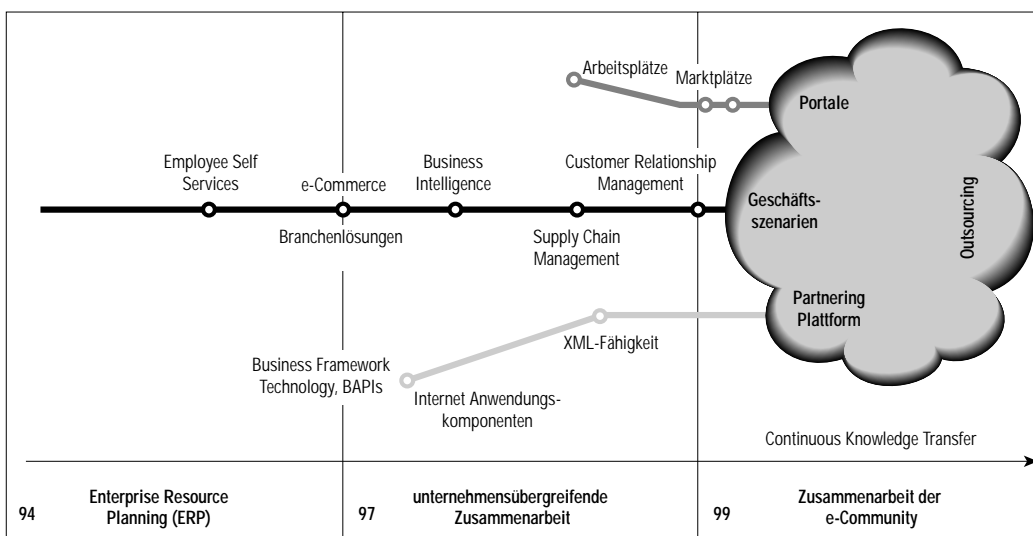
Arbeitsplätze

Marktplätze

Portale

Employee Self Services

e-Commerce

Business Intelligence

Customer Relationship Management

Geschäftsszenarien

Outsourcing

Branchenlösungen

Supply Chain Management

Partnering Plattform

XML-Fähigkeit

Business Framework Technology, BAPIs

Internet Anwendungskomponenten

Continuous Knowledge Transfer

94

Enterprise Resource Planning (ERP)

97

unternehmensübergreifende Zusammenarbeit

99

Zusammenarbeit der e-Community